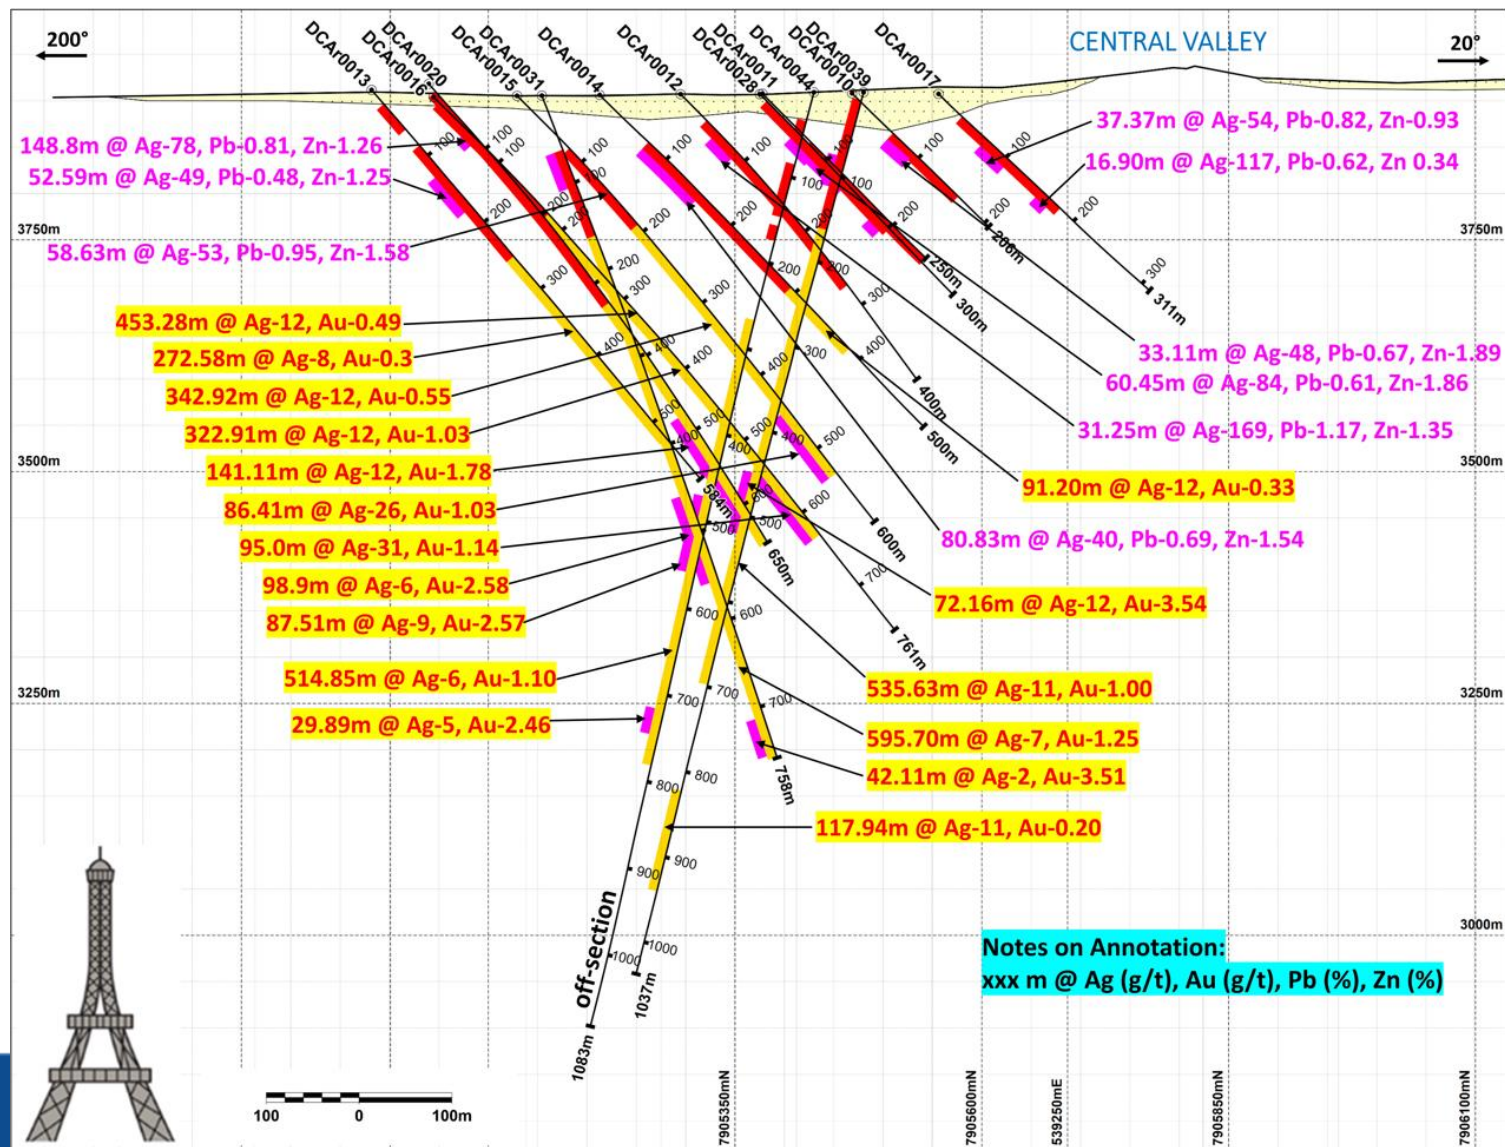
200°

20°

CENTRAL VALLEY

DCAr0013
DCAr0016
DCAr0020
DCAr0015
DCAr0031
DCAr0014
DCAr0012
DCAr0028
DCAr0011
DCAr0044
DCAr0010
DCAr0039
DCAr0017

148.8m @ Ag-78, Pb-0.81, Zn-1.26
52.59m @ Ag-49, Pb-0.48, Zn-1.25
58.63m @ Ag-53, Pb-0.95, Zn-1.58

37.37m @ Ag-54, Pb-0.82, Zn-0.93
16.90m @ Ag-117, Pb-0.62, Zn 0.34

3750m

3750m

453.28m @ Ag-12, Au-0.49
272.58m @ Ag-8, Au-0.3
342.92m @ Ag-12, Au-0.55
322.91m @ Ag-12, Au-1.03
141.11m @ Ag-12, Au-1.78
86.41m @ Ag-26, Au-1.03
95.0m @ Ag-31, Au-1.14
98.9m @ Ag-6, Au-2.58
87.51m @ Ag-9, Au-2.57
514.85m @ Ag-6, Au-1.10
29.89m @ Ag-5, Au-2.46

33.11m @ Ag-48, Pb-0.67, Zn-1.89
60.45m @ Ag-84, Pb-0.61, Zn-1.86
31.25m @ Ag-169, Pb-1.17, Zn-1.35
91.20m @ Ag-12, Au-0.33
80.83m @ Ag-40, Pb-0.69, Zn-1.54
72.16m @ Ag-12, Au-3.54
535.63m @ Ag-11, Au-1.00
595.70m @ Ag-7, Au-1.25
42.11m @ Ag-2, Au-3.51
117.94m @ Ag-11, Au-0.20

3500m

3500m

3250m

3250m

3000m

100 200 300 400 500 600 700 800 900 1000

311m 250m 200m 300m 400m 500m 584m 650m 600m 761m 758m 1037m 1083m

off-section

Notes on Annotation:
xxx m @ Ag (g/t), Au (g/t), Pb (%), Zn (%)

100 0 100m

7905350mN
7905600mN
539250mE
7905850mN
7906100mN